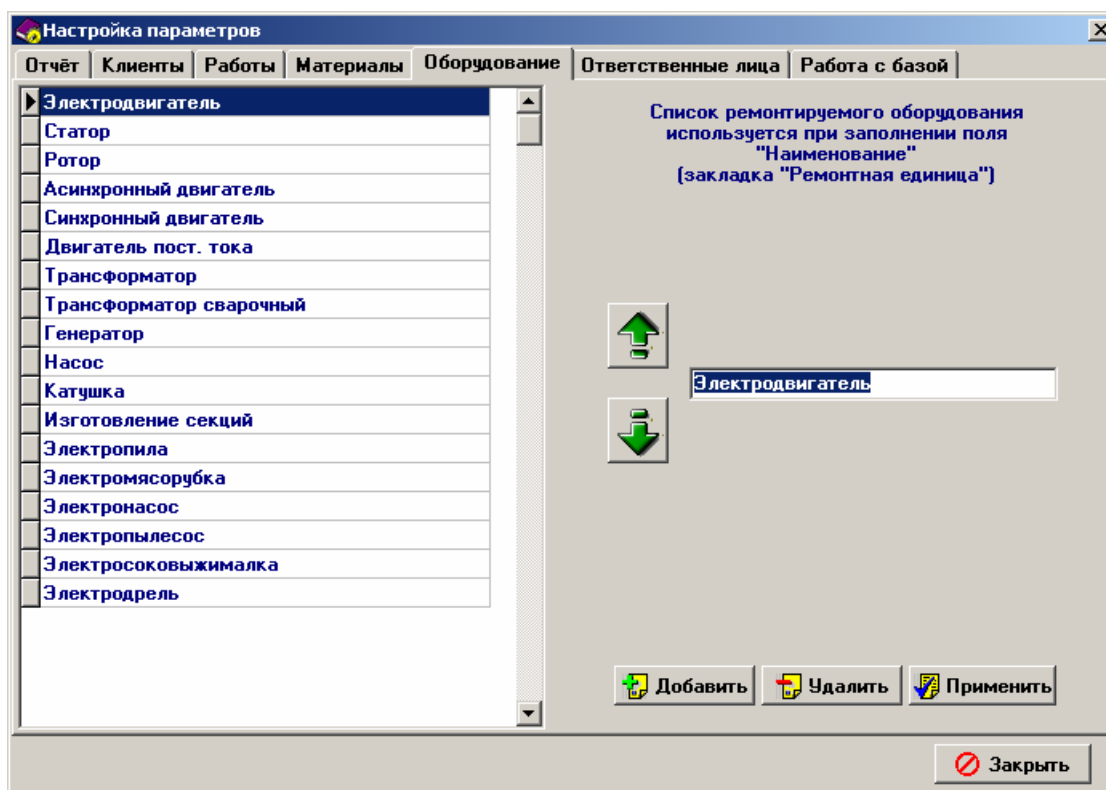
Настройка параметров

Отчёт | Клиенты | Работы | Материалы | Оборудование | Ответственные лица | Работа с базой

Электродвигатель
Статор
Ротор
Асинхронный двигатель
Синхронный двигатель
Двигатель пост. тока
Трансформатор
Трансформатор сварочный
Генератор
Насос
Катушка
Изготовление секций
Электропила
Электромясорубка
Электронасос
Электропылесос
Электросоковыжималка
Электродрель

Список ремонтируемого оборудования используется при заполнении поля "Наименование" (закладка "Ремонтная единица")

Электродвигатель

Добавить
Удалить
Применить

Закрыть